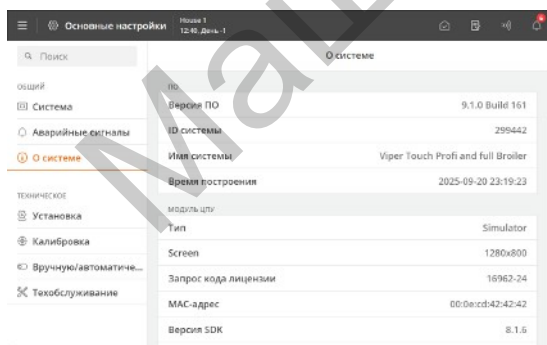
Основные настройки
House 1
12:40, День -1

О системе

Поиск

ОБЩИЙ
Система
Аварийные сигналы
О системе

ТЕХНИЧЕСКОЕ
Установка
Калибровка
Вручную/автоматиче...
Техобслуживание

ПО
| | |
|---|---|
| Версия ПО | 9.1.0 Build 161 |
| ID системы | 299442 |
| Имя системы | Viper Touch Profi and full Broiler |
| Время построения | 2025-09-20 23:19:23 |

МОДУЛЬ ЦПУ
| | |
|---|---|
| Тип | Simulator |
| Screen | 1280x800 |
| Запрос кода лицензии | 16962-24 |
| MAC-адрес | 00:0a:cd:42:42:42 |
| Версия SDK | 8.1.6 |

MAL